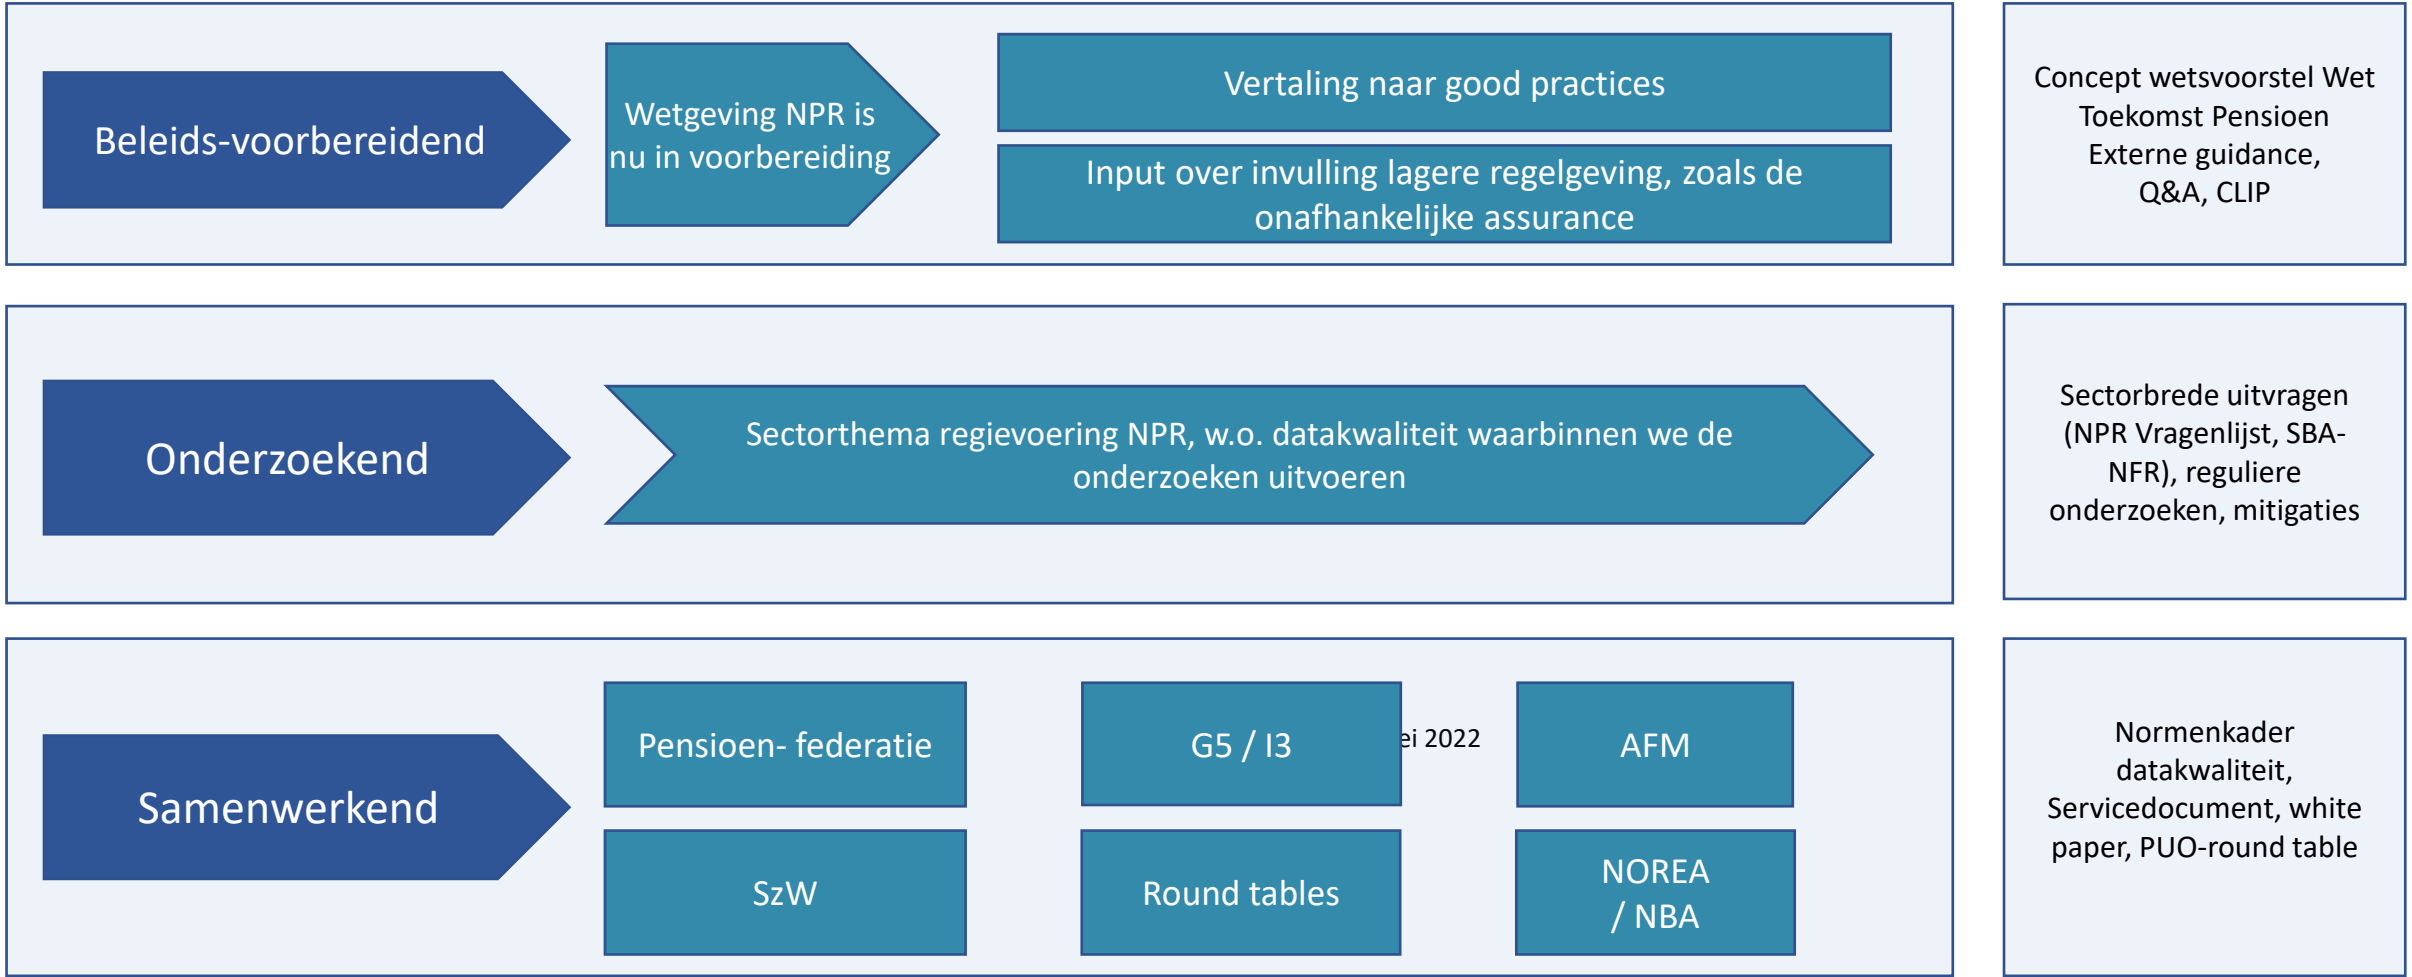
Beleids-voorbereidend

Wetgeving NPR is nu in voorbereiding

Vertaling naar good practices

Input over invulling lagere regelgeving, zoals de onafhankelijke assurance

Concept wetsvoorstel Wet Toekomst Pensioen Externe guidance, Q&A, CLIP

Onderzoekend

Sectorthema regievoering NPR, w.o. datakwaliteit waarbinnen we de onderzoeken uitvoeren

Sectorbrede uitvragen (NPR Vragenlijst, SBA-NFR), reguliere onderzoeken, mitigaties

Samenwerkend

Pensioen- federatie

G5 / I3

ei 2022

AFM

SzW

Round tables

NOREA / NBA

Normenkader datakwaliteit, Servicedocument, white paper, PUO-round table